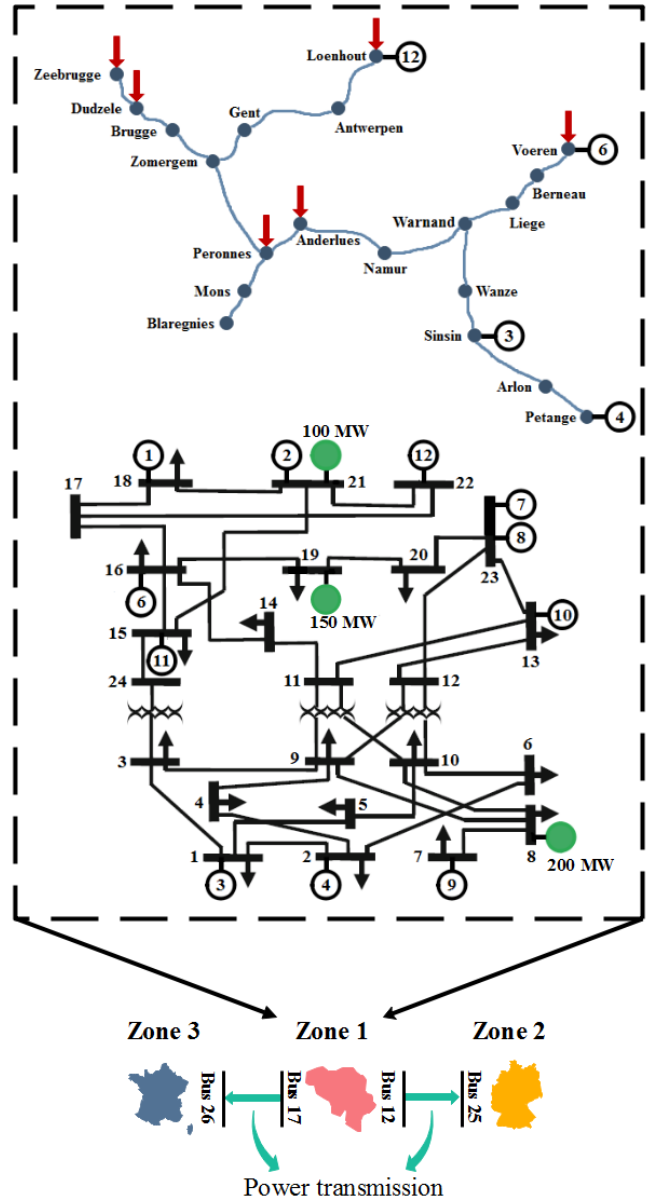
Zeebrugge
Dudzele
Brugge
Gent
Loenhout
12
Antwerpen
Zomergem
Voeren
6
Berneau
Liege
Warnand
Peronnes
Anderlues
Namur
Mons
Wanze
Blaregnies
Sinsin
3
Arlon
Petange
4

100 MW
1
2
12
17
18
21
22
7
8
23
16
19
20
6
150 MW
14
10
15
11
13
24
11
12
3
9
10
6
4
5
1
2
7
8
3
4
9
200 MW

Zone 3
Zone 1
Zone 2
Bus 26
Bus 17
Bus 12
Bus 25
Power transmission